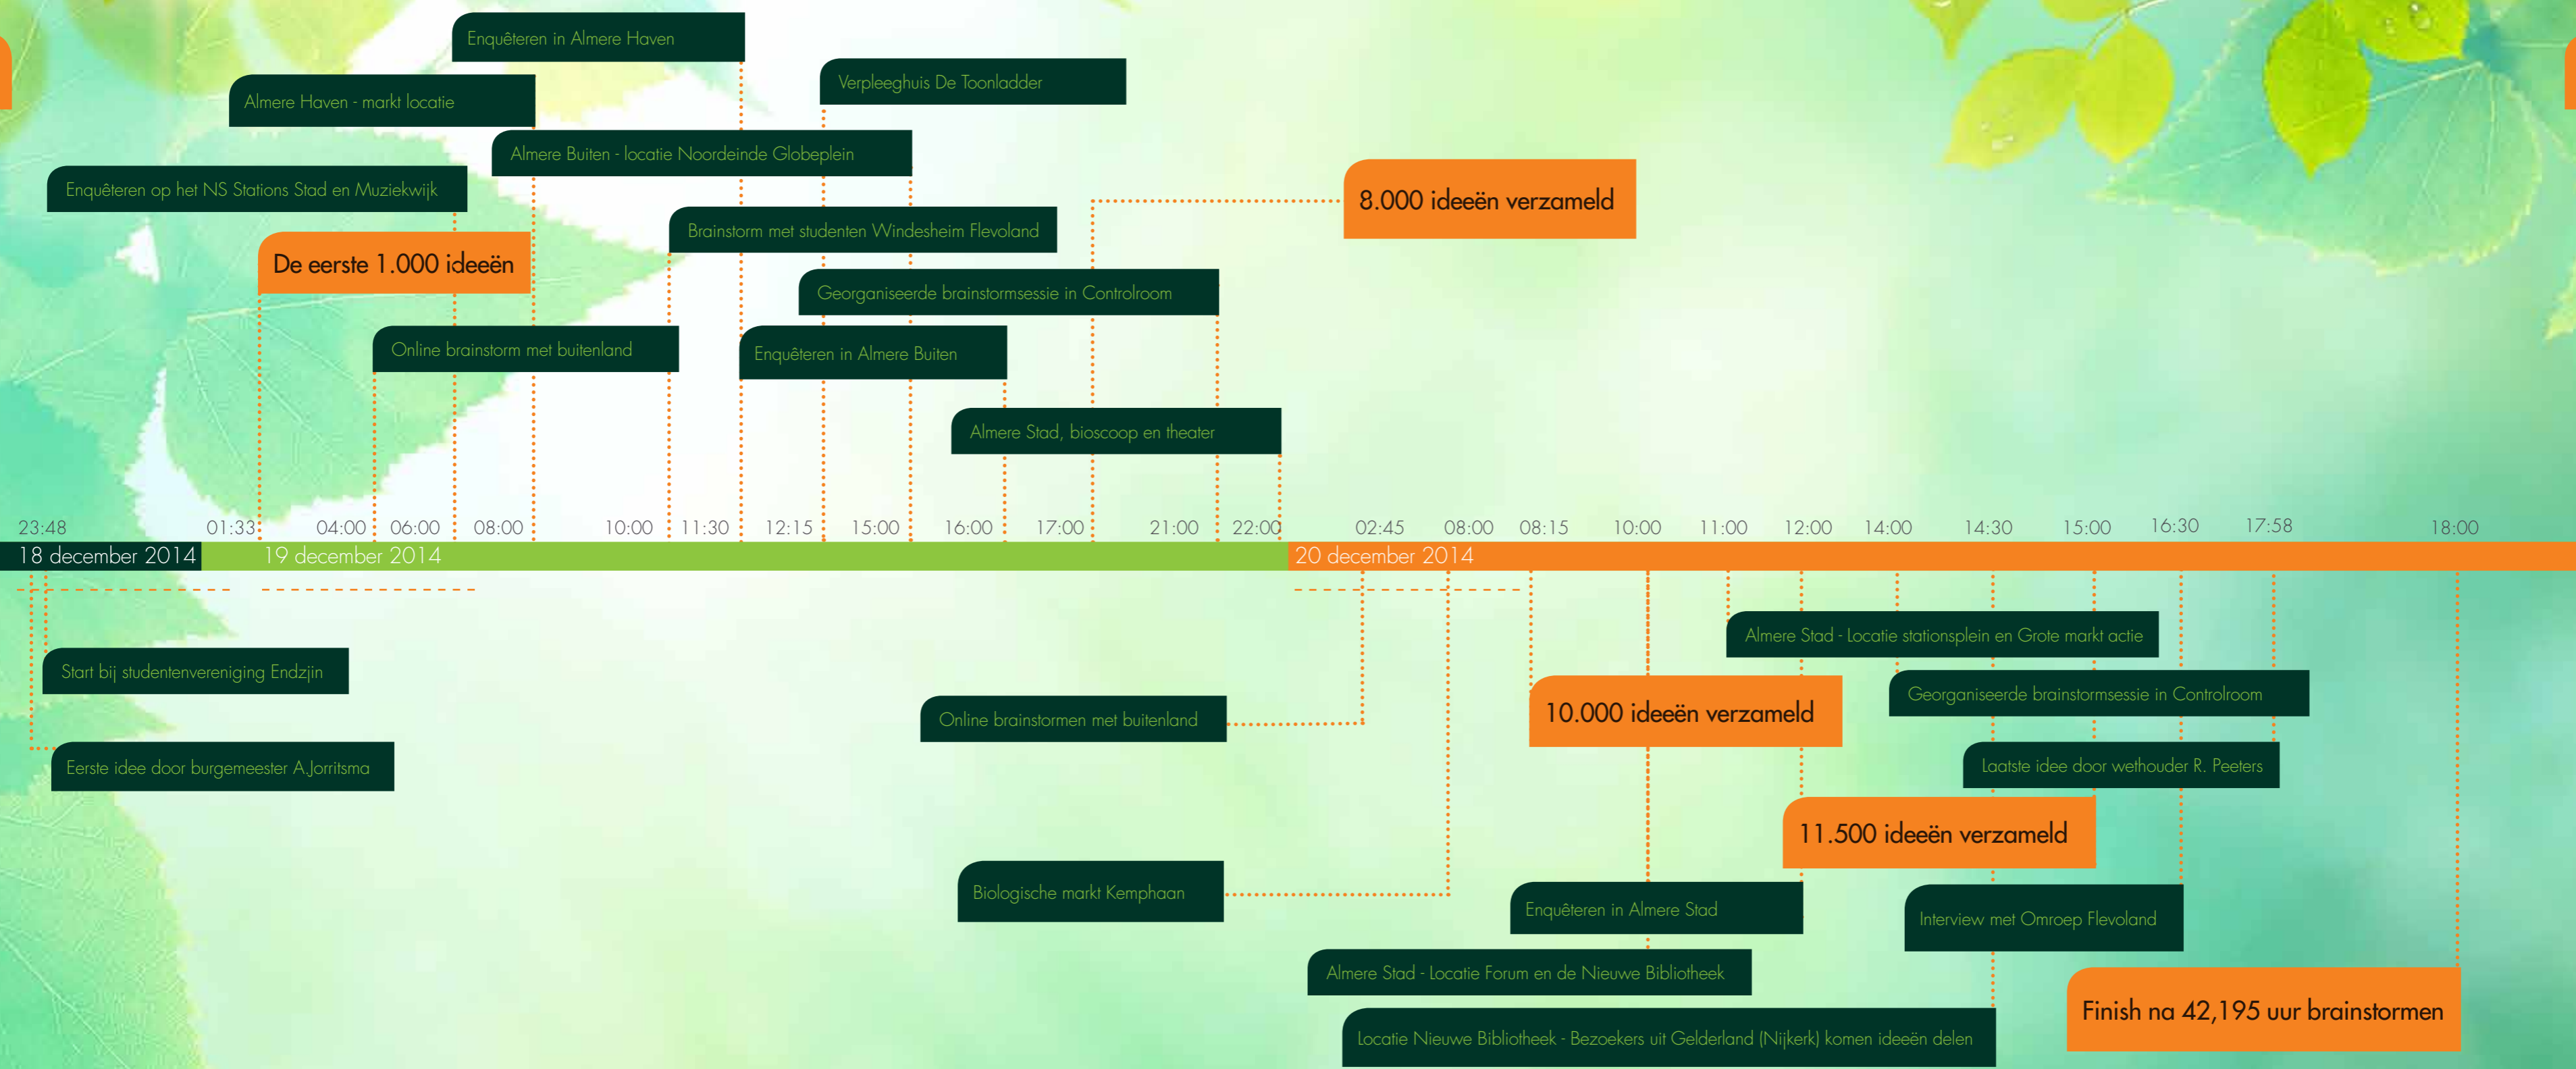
Enquêteren in Almere Haven

Verpleeghuis De Toonladder

Almere Haven - markt locatie

Almere Buiten - locatie Noordeinde Globeplein

Enquêteren op het NS Stations Stad en Muziekwijk

8.000 ideeën verzameld

Brainstorm met studenten Windesheim Flevoland

De eerste 1.000 ideeën

Georganiseerde brainstormsessie in Controlroom

Online brainstorm met buitenland

Enquêteren in Almere Buiten

Almere Stad, bioscoop en theater

23:48 01:33 04:00 06:00 08:00 10:00 11:30 12:15 15:00 16:00 17:00 21:00 22:00 02:45 08:00 08:15 10:00 11:00 12:00 14:00 14:30 15:00 16:30 17:58 18:00

18 december 2014

19 december 2014

20 december 2014

Almere Stad - Locatie stationsplein en Grote markt actie

Start bij studentenvereniging Endzjin

Georganiseerde brainstormsessie in Controlroom

Online brainstormen met buitenland

10.000 ideeën verzameld

Eerste idee door burgemeester A.Jorritsma

Laatste idee door wethouder R. Peeters

11.500 ideeën verzameld

Biologische markt Kemphaan

Enquêteren in Almere Stad

Interview met Omroep Flevoland

Almere Stad - Locatie Forum en de Nieuwe Bibliotheek

Finish na 42,195 uur brainstormen

Locatie Nieuwe Bibliotheek - Bezoekers uit Gelderland (Nijkerk) komen ideeën delen